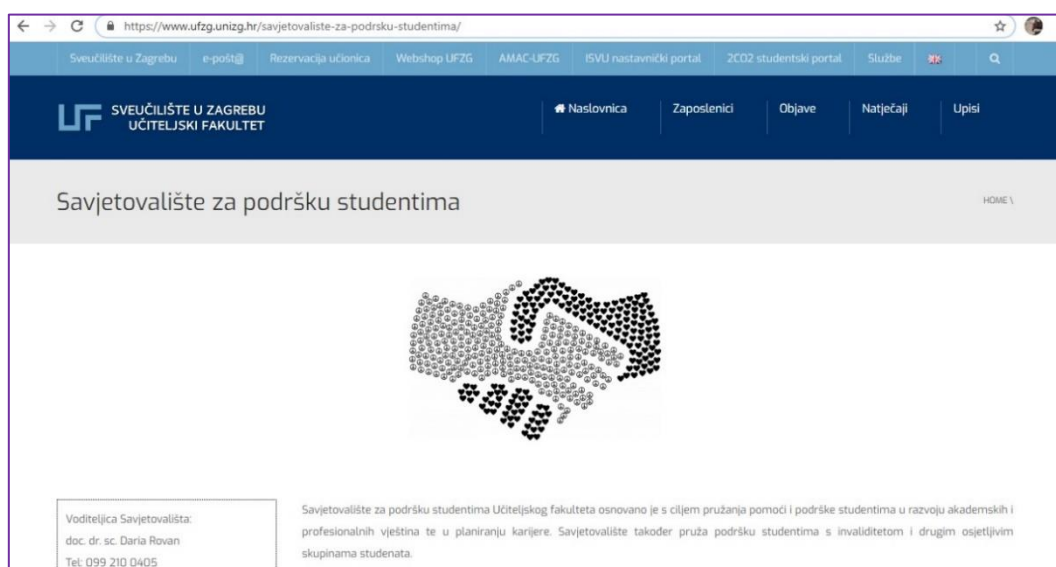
https://www.ufzg.unizg.hr/savjetovaliste-za-podrsku-studentima/

Sveučilište u Zagrebu | e-pošta | Rezervacija učionica | Webshop UFZG | AMAC-UFZG | ISVU nastavnički portal | 2CO2 studentski portal | Službe

SVEUČILIŠTE U ZAGREBU
UČITELJSKI FAKULTET

Naslovnica | Zaposlenici | Objave | Natječaji | Upisi

Savjetovalište za podršku studentima

HOME \

Voditeljica Savjetovališta:
doc. dr. sc. Daria Rovan
Tel: 099 210 0405

Savjetovalište za podršku studentima Učiteljskog fakulteta osnovano je s ciljem pružanja pomoći i podrške studentima u razvoju akademskih i profesionalnih vještina te u planiranju karijere. Savjetovalište također pruža podršku studentima s invaliditetom i drugim osjetljivim skupinama studenata.